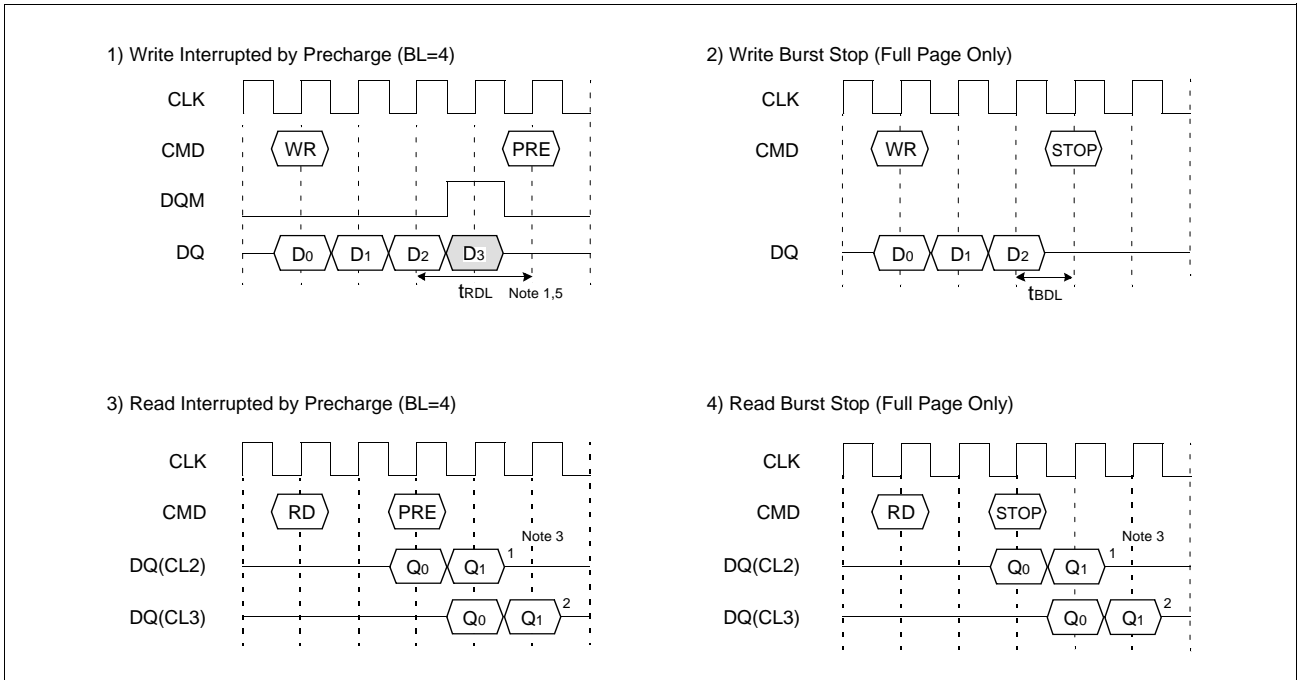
1) Write Interrupted by Precharge (BL=4)

CLK

CMD

WR

PRE

DQM

DQ

$D_0$

$D_1$

$D_2$

$D_3$

$t_{RDL}$

Note 1,5

2) Write Burst Stop (Full Page Only)

CLK

CMD

WR

STOP

DQ

$D_0$

$D_1$

$D_2$

$t_{BDL}$

3) Read Interrupted by Precharge (BL=4)

CLK

CMD

RD

PRE

Note 3

DQ(CL2)

$Q_0$

$Q_1$

1

DQ(CL3)

$Q_0$

$Q_1$

2

4) Read Burst Stop (Full Page Only)

CLK

CMD

RD

STOP

Note 3

DQ(CL2)

$Q_0$

$Q_1$

1

DQ(CL3)

$Q_0$

$Q_1$

2